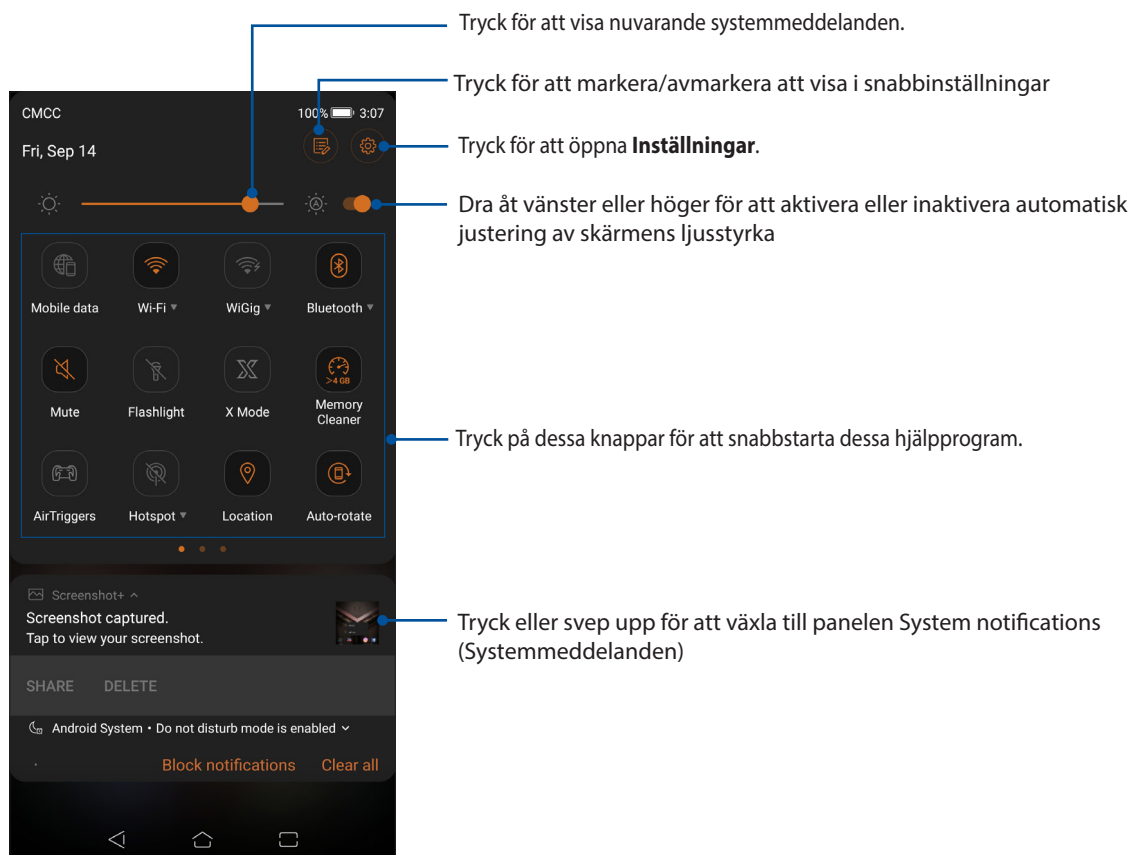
Tryck för att visa nuvarande systemmeddelanden.

Tryck för att markera/avmarkera att visa i snabbinställningar

Tryck för att öppna **Inställningar**.

Dra åt vänster eller höger för att aktivera eller inaktivera automatisk justering av skärmens ljusstyrka

Tryck på dessa knappar för att snabbstarta dessa hjälpprogram.

Tryck eller svep upp för att växla till panelen System notifications (Systemmeddelanden)

CMCC
100% 3:07
Fri, Sep 14

Mobile data
Wi-Fi
WiGig
Bluetooth
Mute
Flashlight
X Mode
>4 GB
Memory Cleaner
AirTriggers
Hotspot
Location
Auto-rotate

Screenshot+
Screenshot captured.
Tap to view your screenshot.
SHARE
DELETE
Android System • Do not disturb mode is enabled
Block notifications
Clear all